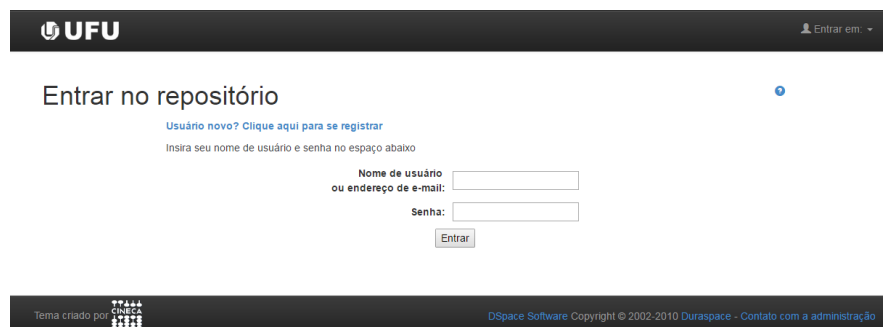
UFU

Entrar em:

Entrar no repositório

Usuário novo? Clique aqui para se registrar

Insira seu nome de usuário e senha no espaço abaixo

Nome de usuário ou endereço de e-mail:

Senha:

Entrar

Tema criado por CINECA

DSpace Software Copyright © 2002-2010 Duraspace - Contato com a administração